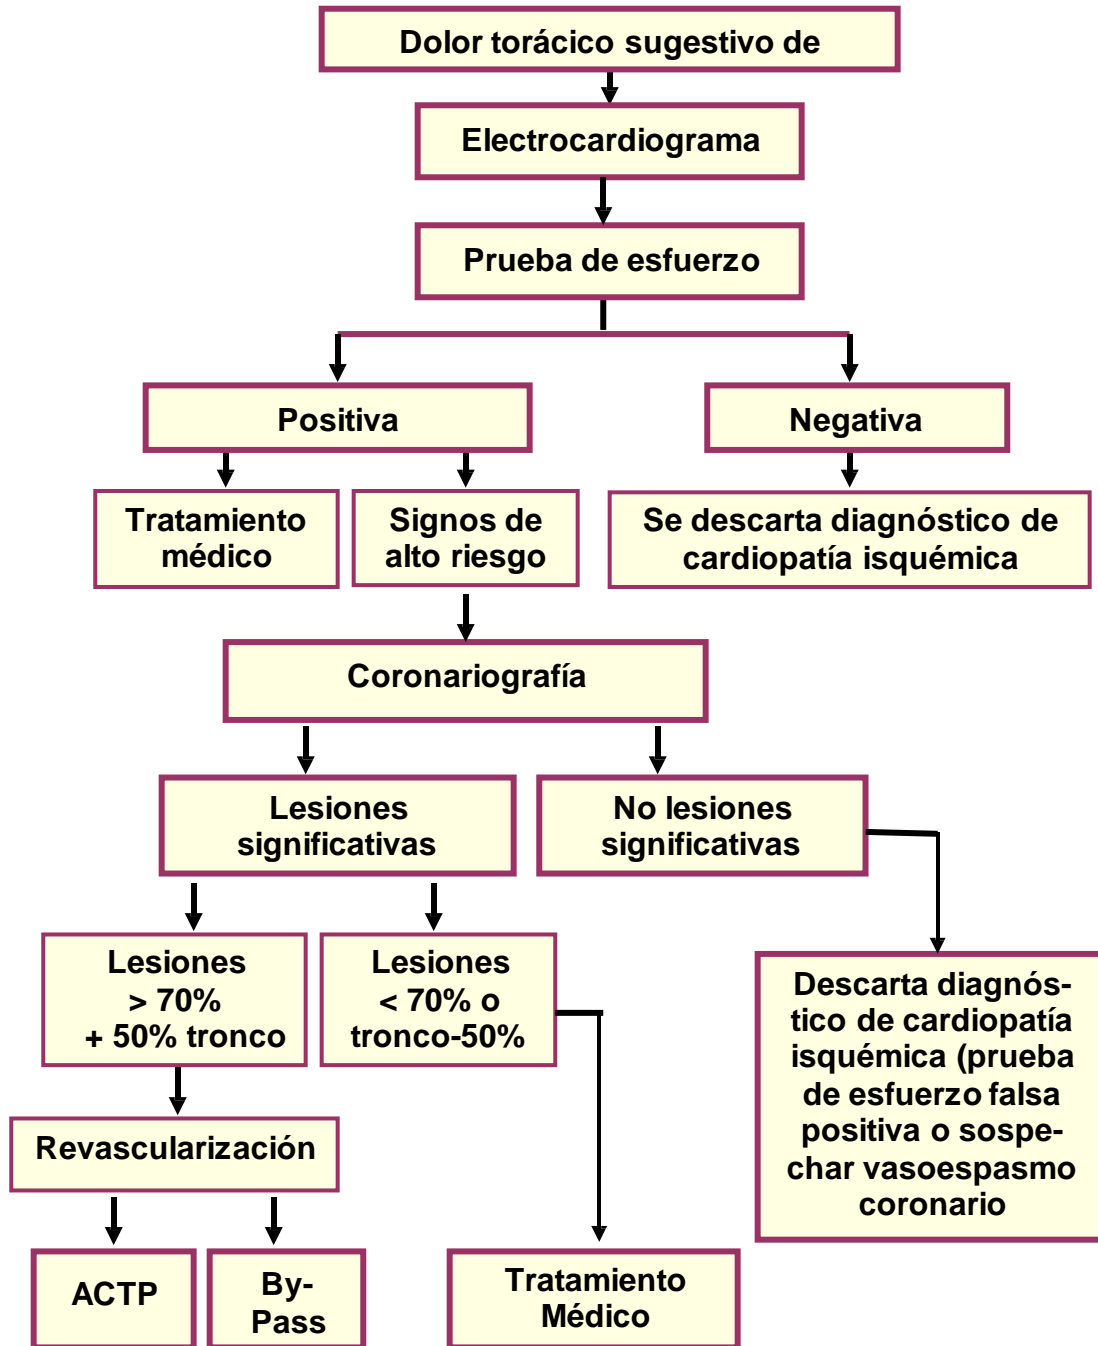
Dolor torácico sugestivo de

Electrocardiograma

Prueba de esfuerzo

Positiva

Negativa

Tratamiento médico

Signos de alto riesgo

Se descarta diagnóstico de cardiopatía isquémica

Coronariografía

Lesiones significativas

No lesiones significativas

Lesiones > 70% + 50% tronco

Lesiones < 70% o tronco-50%

Descarta diagnóstico de cardiopatía isquémica (prueba de esfuerzo falsa positiva o sospechar vasoespasmo coronario

Revascularización

ACTP

By-Pass

Tratamiento Médico